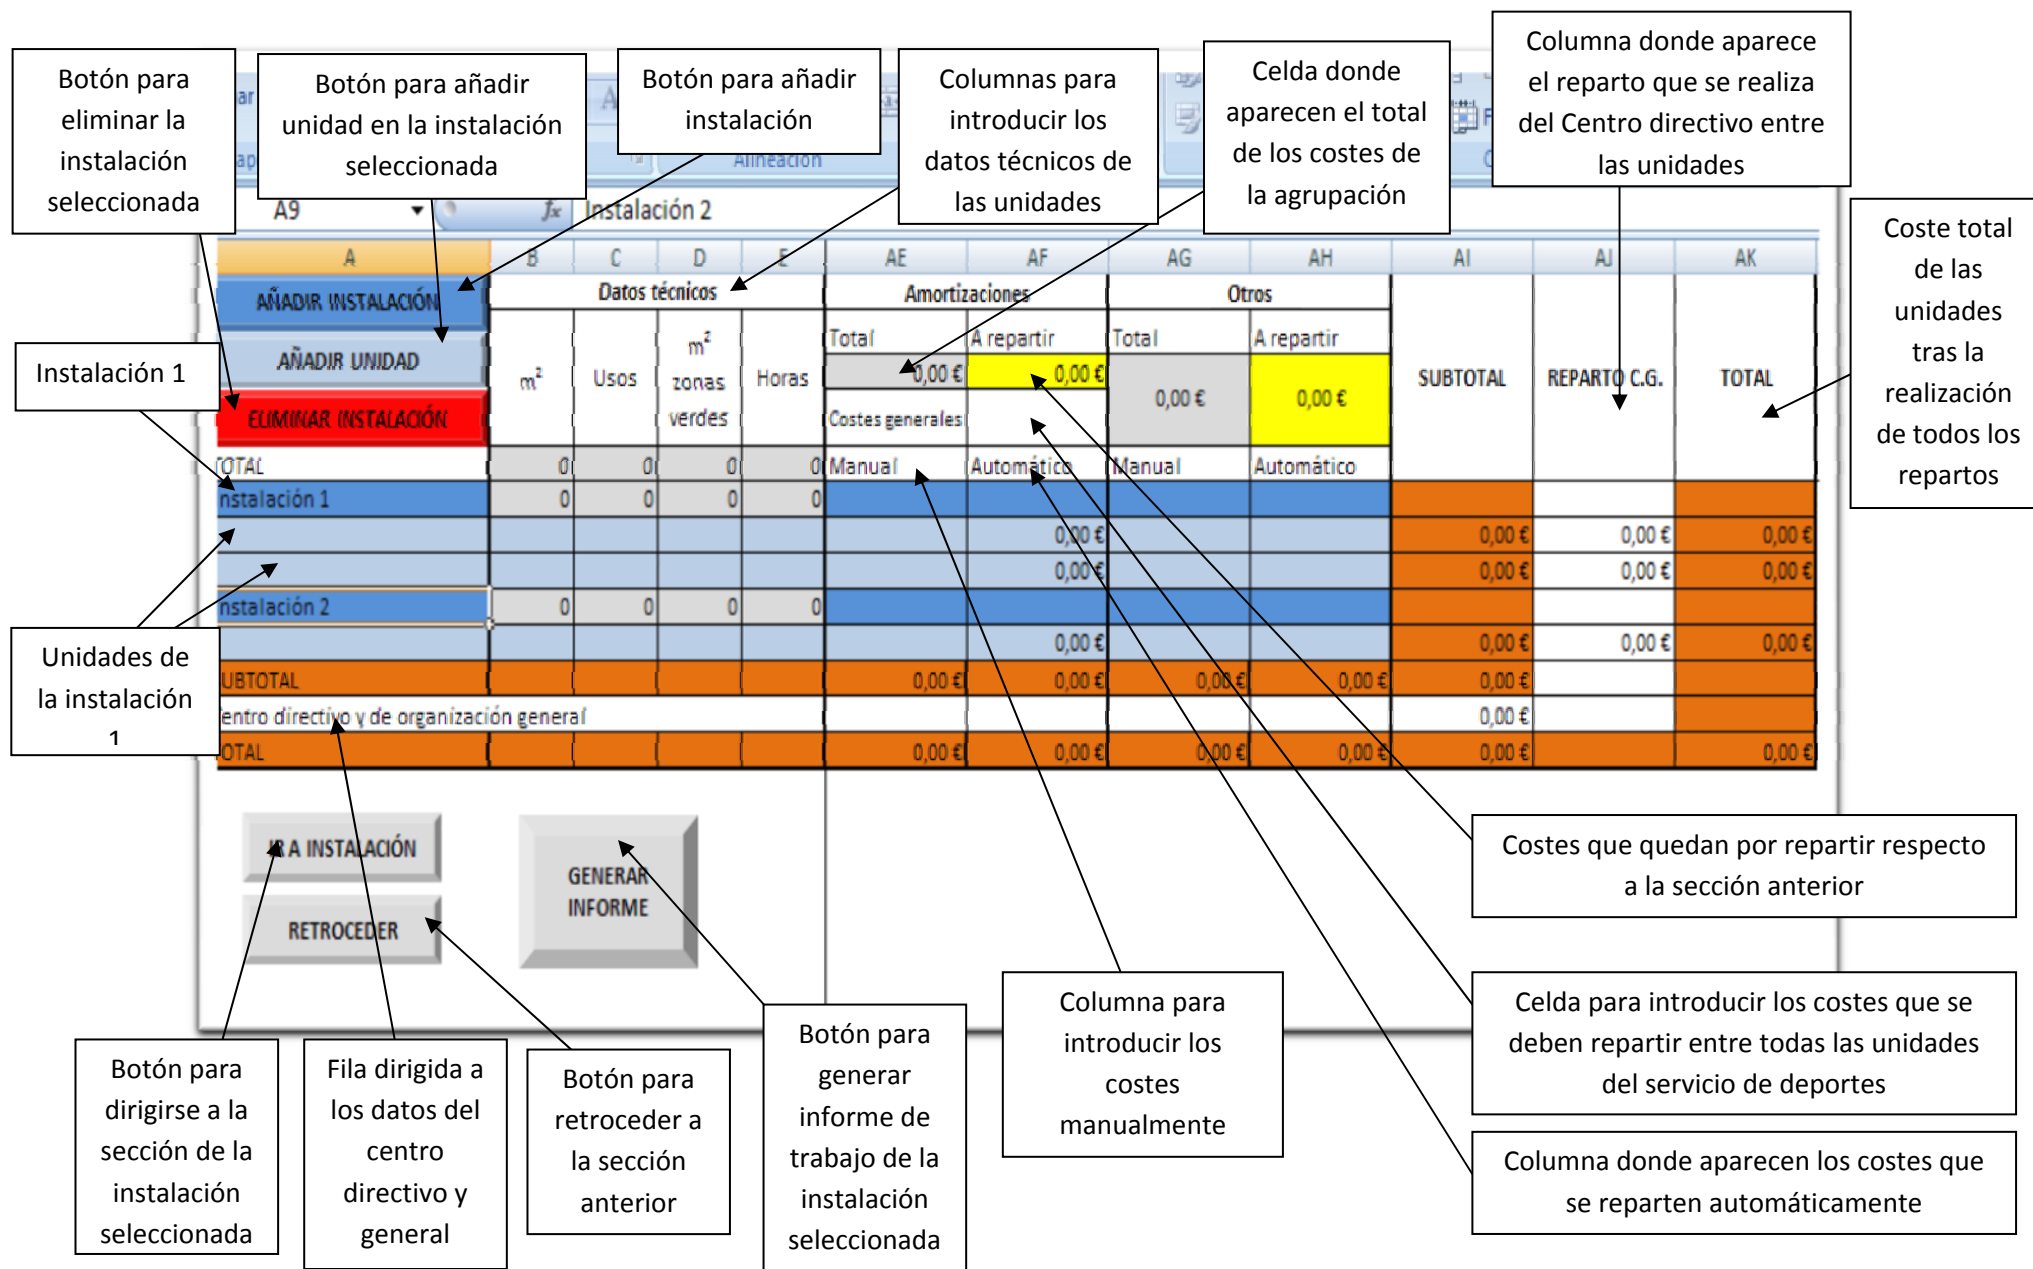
Botón para eliminar la instalación seleccionada

Botón para añadir unidad en la instalación seleccionada

Botón para añadir instalación

Columnas para introducir los datos técnicos de las unidades

Celda donde aparecen el total de los costes de la agrupación

Columna donde aparece el reparto que se realiza del Centro directivo entre las unidades

Coste total de las unidades tras la realización de todos los repartos

Alineación

A9 $f_x$ Instalación 2

| A | B | C | D | E | AE | AF | AG | AH | AI | AJ | AK |
|---|---|---|---|---|---|---|---|---|---|---|---|
| AÑADIR INSTALACIÓN | Datos técnicos | | | | Amortizaciones | | Otros | | SUBTOTAL | REPARTO C.G. | TOTAL |
| AÑADIR UNIDAD | $m^2$ | Usos | $m^2$ zonas verdes | Horas | Total 0,00 € | A repartir 0,00 € | Total 0,00 € | A repartir 0,00 € | | | |
| ELIMINAR INSTALACIÓN | | | | | Costes generales | | | | | | |
| TOTAL | 0 | 0 | 0 | 0 | Manual | Automático | Manual | Automático | | | |
| nstalación 1 | 0 | 0 | 0 | 0 | | | | | | | |
| | | | | | | 0,00 € | | | 0,00 € | 0,00 € | 0,00 € |
| | | | | | | 0,00 € | | | 0,00 € | 0,00 € | 0,00 € |
| nstalación 2 | 0 | 0 | 0 | 0 | | | | | | | |
| | | | | | | 0,00 € | | | 0,00 € | 0,00 € | 0,00 € |
| UBTOTAL | | | | | 0,00 € | 0,00 € | 0,00 € | 0,00 € | 0,00 € | | |
| entro directivo y de organización general | | | | | | | | | 0,00 € | | |
| OTAL | | | | | 0,00 € | 0,00 € | 0,00 € | 0,00 € | 0,00 € | | 0,00 € |

Instalación 1

Unidades de la instalación 1

IR A INSTALACIÓN

RETROCEDER

GENERAR INFORME

Costes que quedan por repartir respecto a la sección anterior

Celda para introducir los costes que se deben repartir entre todas las unidades del servicio de deportes

Columna donde aparecen los costes que se reparten automáticamente

Columna para introducir los costes manualmente

Botón para generar informe de trabajo de la instalación seleccionada

Botón para retroceder a la sección anterior

Fila dirigida a los datos del centro directivo y general

Botón para dirigirse a la sección de la instalación seleccionada